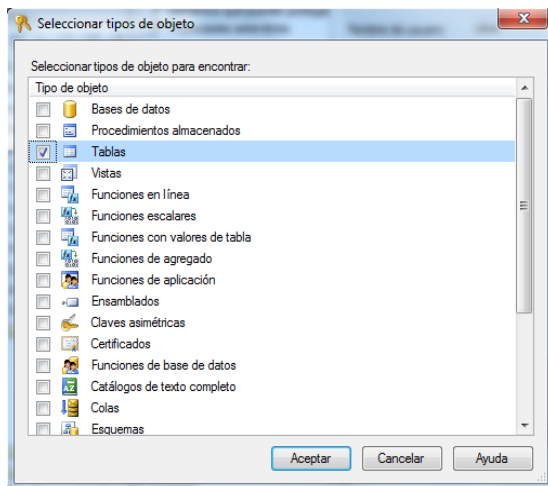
Seleccionar tipos de objeto

Seleccionar tipos de objeto para encontrar:

Tipo de objeto
Bases de datos
Procedimientos almacenados
Tablas
Vistas
Funciones en línea
Funciones escalares
Funciones con valores de tabla
Funciones de agregado
Funciones de aplicación
Ensamblados
Claves asimétricas
Certificados
Funciones de base de datos
Catálogos de texto completo
Colas
Esquemas

Aceptar
Cancelar
Ayuda